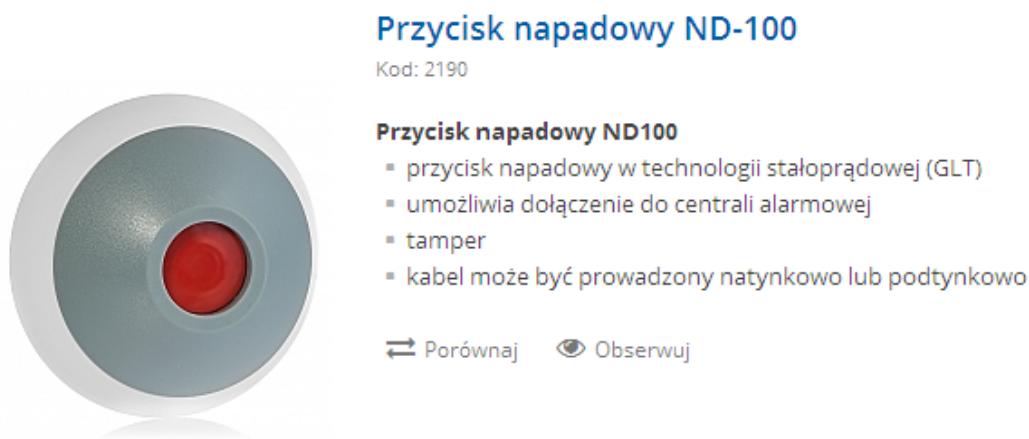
Przycisk napadowy ND-100

Kod: 2190

Przycisk napadowy ND100

- przycisk napadowy w technologii stałoprądowej (GLT)
- umożliwia dołączenie do centrali alarmowej
- tamper
- kabel może być prowadzony natynkowo lub podtynkowo

Porównaj Obserwuj